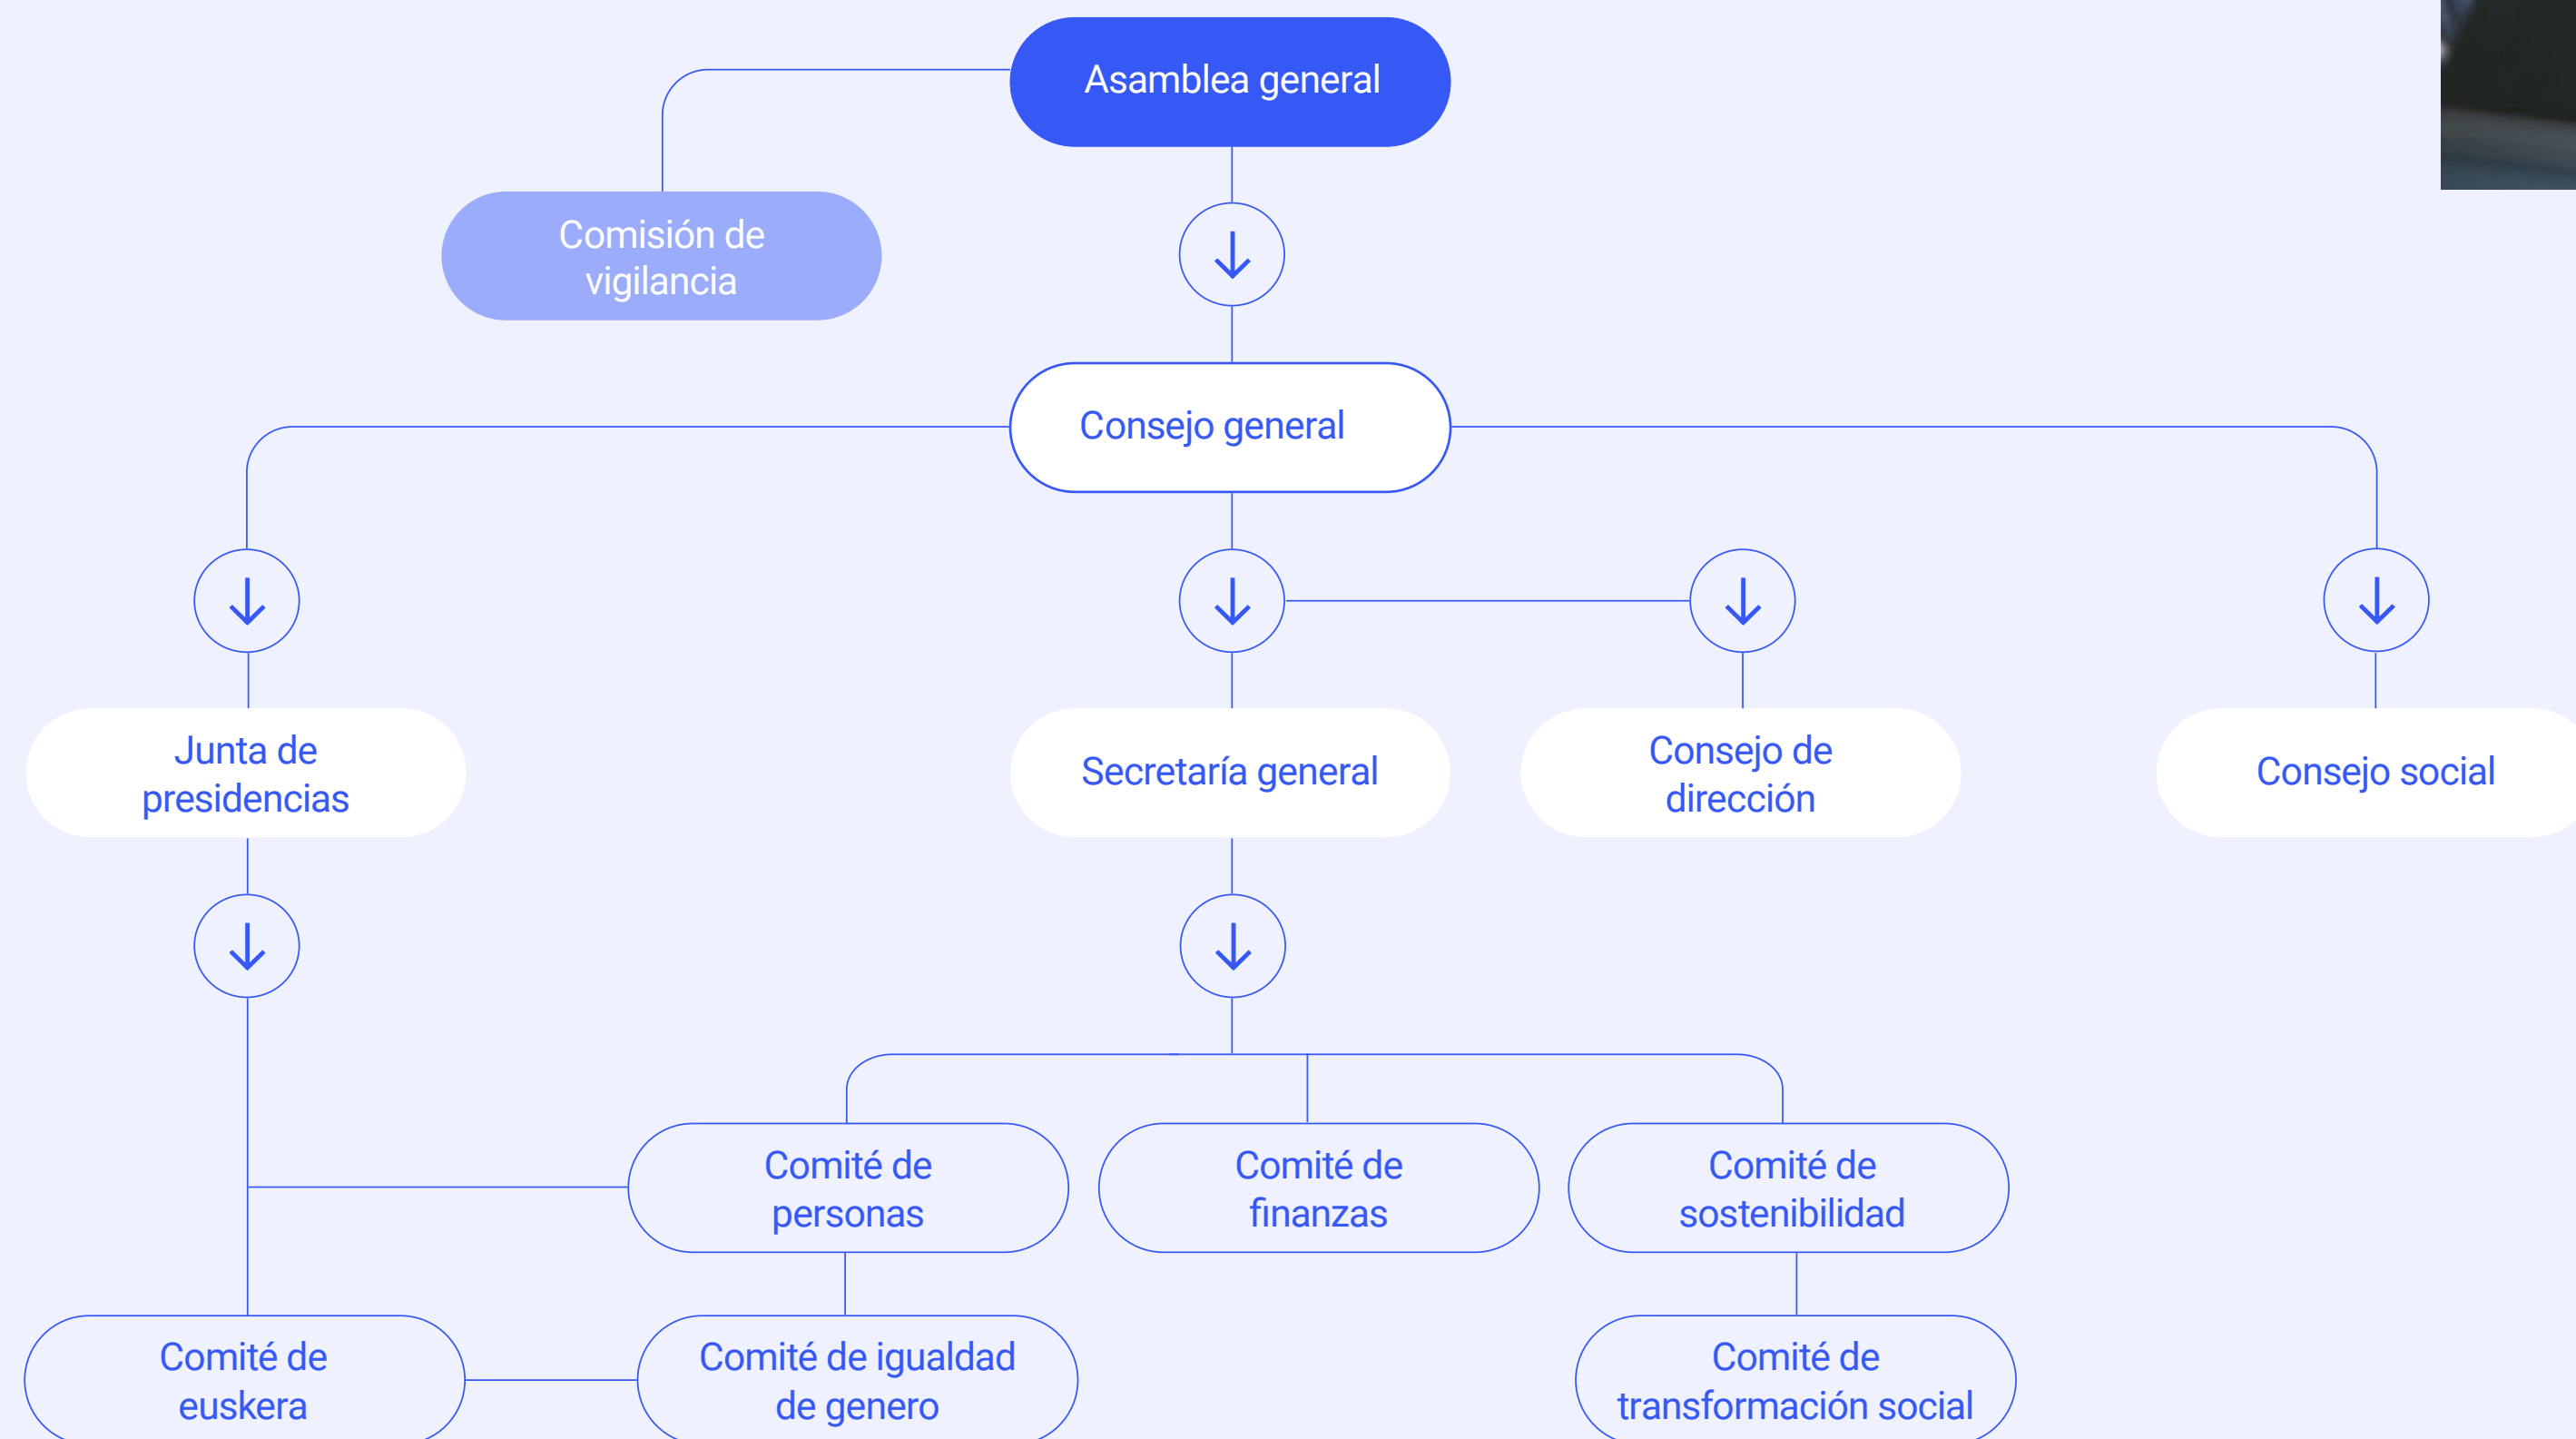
Asamblea general

Comisión de vigilancia

Consejo general

Junta de presidencias

Secretaría general

Consejo de dirección

Consejo social

Comité de personas

Comité de finanzas

Comité de sostenibilidad

Comité de euskera

Comité de igualdad de genero

Comité de transformación social